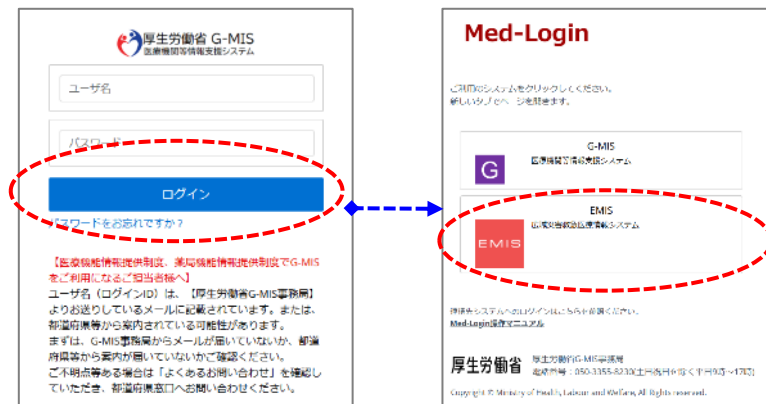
厚生労働省 G-MIS
医療機関等情報支援システム

ユーザ名

パスワード

ログイン

パスワードをお忘れですか？

【医療機能情報提供制度、薬局機能情報提供制度でG-MISをご利用になるご担当者様へ】
ユーザ名（ログインID）は、【厚生労働省G-MIS事務局】よりお送りしているメールに記載されています。または、都道府県等から案内されている可能性があります。
まずは、G-MIS事務局からメールが届いていないか、都道府県等から案内が届いていないかご確認ください。
ご不明点等ある場合は「よくあるお問い合わせ」を確認していただき、都道府県窓口へお問い合わせください。

Med-Login

ご利用のシステムをクリックしてください。
新しいタブでページを開きます。

G
G-MIS
医療機関等情報支援システム

EMIS
EMIS
広域災害救急医療情報システム

操作先システムへのログインはこちらをご参照ください。
Med-Login操作マニュアル

厚生労働省 厚生労働省G-MIS事務局
電話番号：050-3355-8230（土日祝日を除く平日9時～17時）

Copyright © Ministry of Health, Labour and Welfare, All Rights reserved.